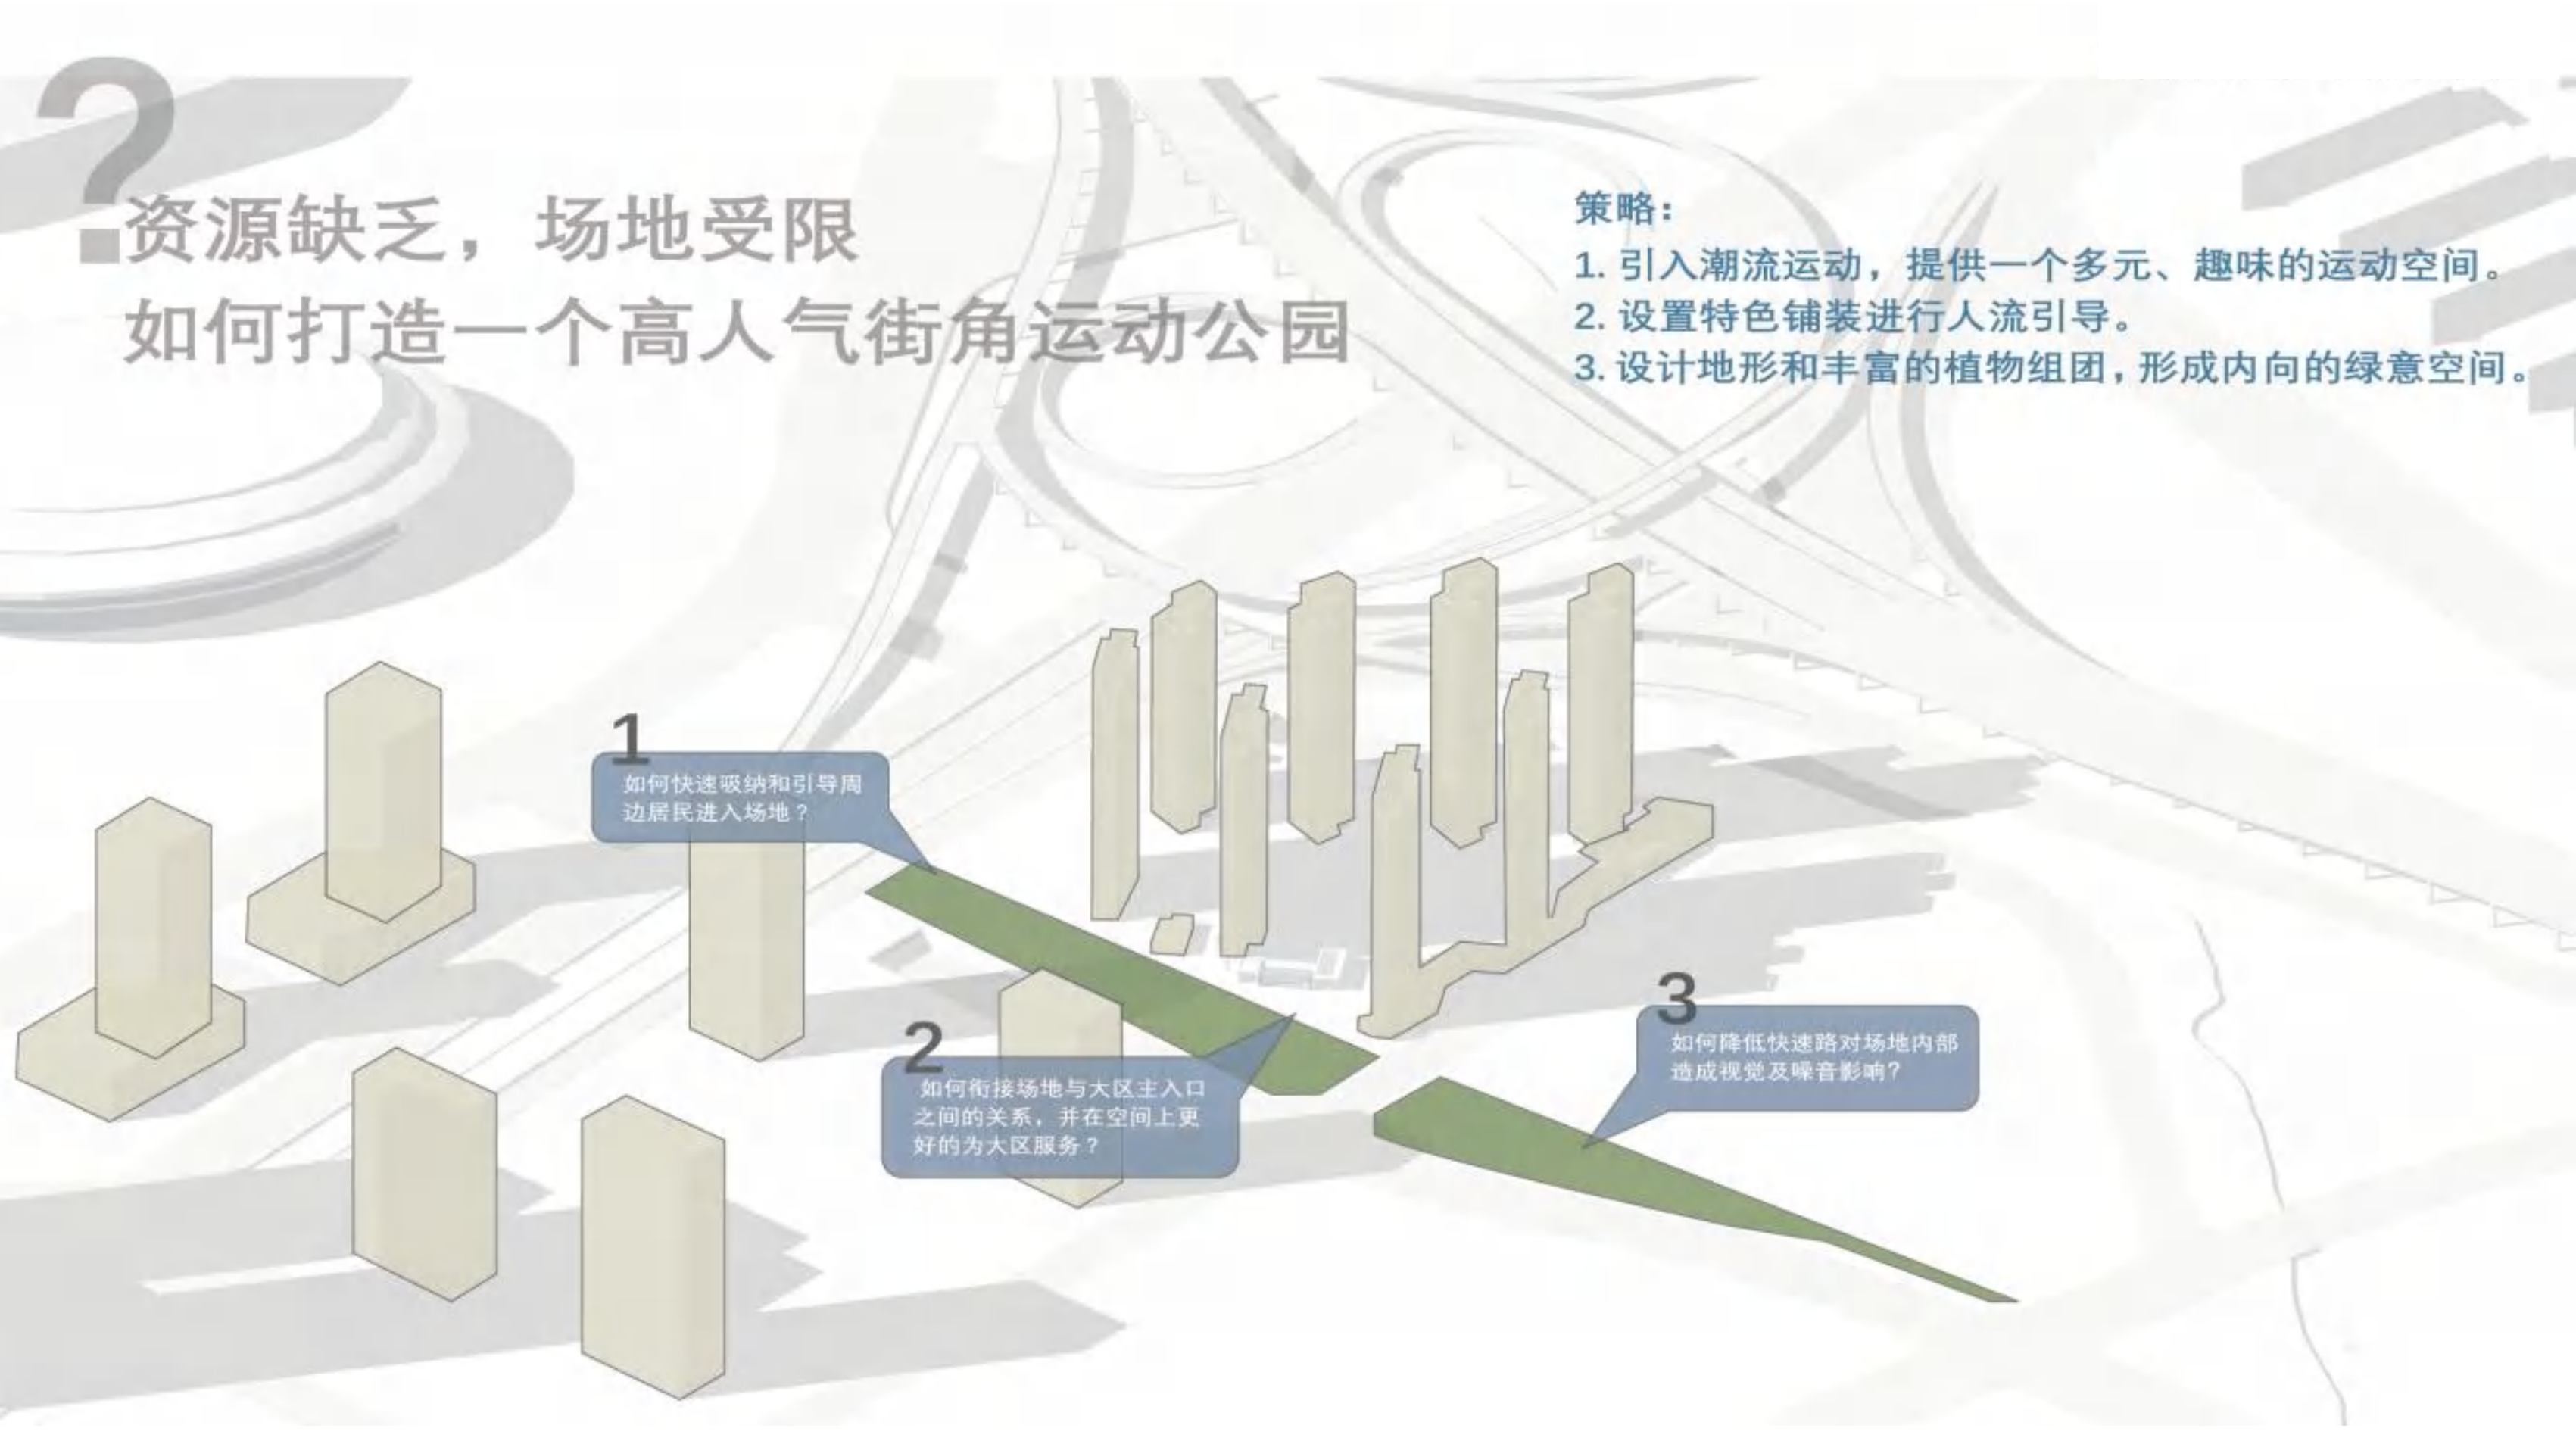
?资源缺乏，场地受限
如何打造一个高人气街角运动公园

策略：
1. 引入潮流运动，提供一个多元、趣味的运动空间。
2. 设置特色铺装进行人流引导。
3. 设计地形和丰富的植物组团，形成内向的绿意空间。

1
如何快速吸纳和引导周边居民进入场地？

2
如何衔接场地与大区主入口之间的关系，并在空间上更好的为大区服务？

3
如何降低快速路对场地内部造成视觉及噪音影响？